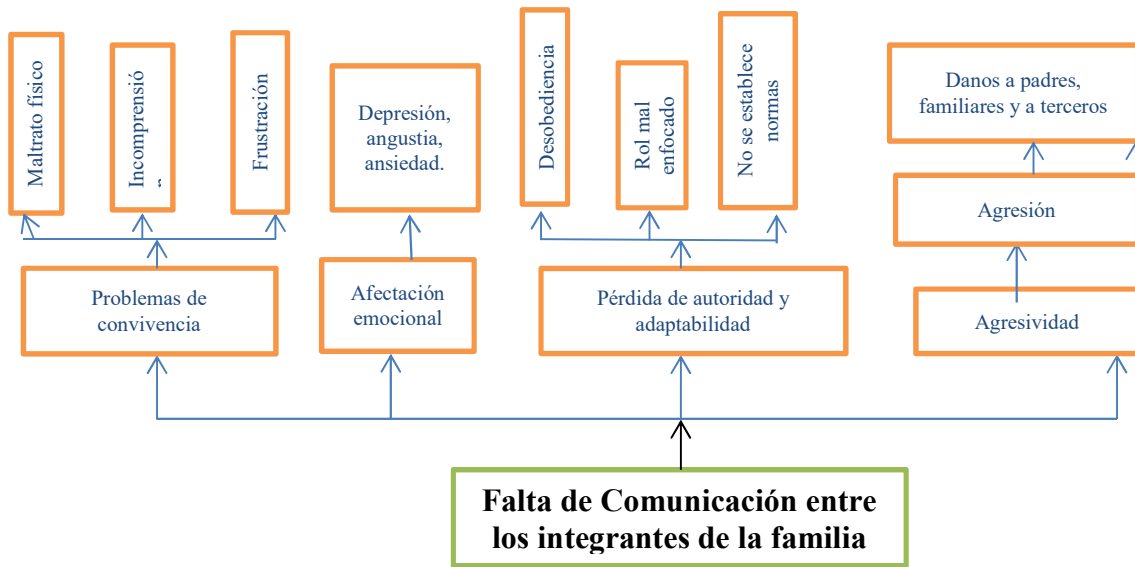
Maltrato físico

Incomprensió
˜

Frustración

Depresión, angustia, ansiedad.

Desobediencia

Rol mal enfocado

No se establece normas

Danos a padres, familiares y a terceros

Agresión

Problemas de convivencia

Afectación emocional

Pérdida de autoridad y adaptabilidad

Agresividad

Falta de Comunicación entre los integrantes de la familia